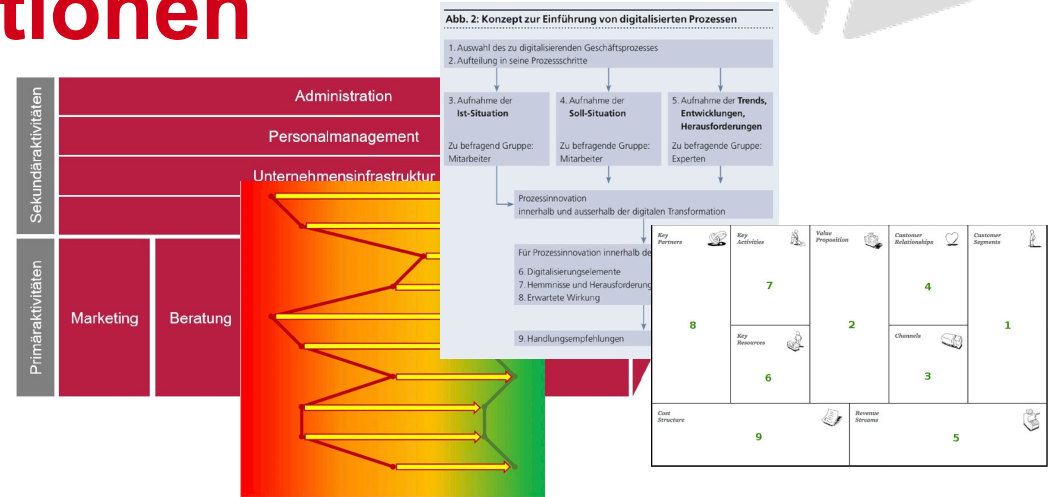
tionen

Sekundäraktivitäten

Primäraktivitäten

Administration

Personalmanagement

Unternehmensinfrastruktur

Marketing

Beratung

Abb. 2: Konzept zur Einführung von digitalisierten Prozessen

1. Auswahl des zu digitalisierenden Geschäftsprozesses
2. Aufteilung in seine Prozessschritte

3. Aufnahme der Ist-Situation

Zu befragende Gruppe: Mitarbeiter

4. Aufnahme der Soll-Situation

Zu befragende Gruppe: Mitarbeiter

5. Aufnahme der Trends, Entwicklungen, Herausforderungen

Zu befragende Gruppe: Experten

Prozessinnovation innerhalb und ausserhalb der digitalen Transformation

Für Prozessinnovation innerhalb de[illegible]

6. Digitalisierungselemente
7. Hemmnisse und Herausforderung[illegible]
8. Erwartete Wirkung

9. Handlungsempfehlungen

Key Partners

8

Key Activities

7

Key Resources

6

Value Proposition

2

Customer Relationships

4

Channels

3

Customer Segments

1

Cost Structure

9

Revenue Streams

5